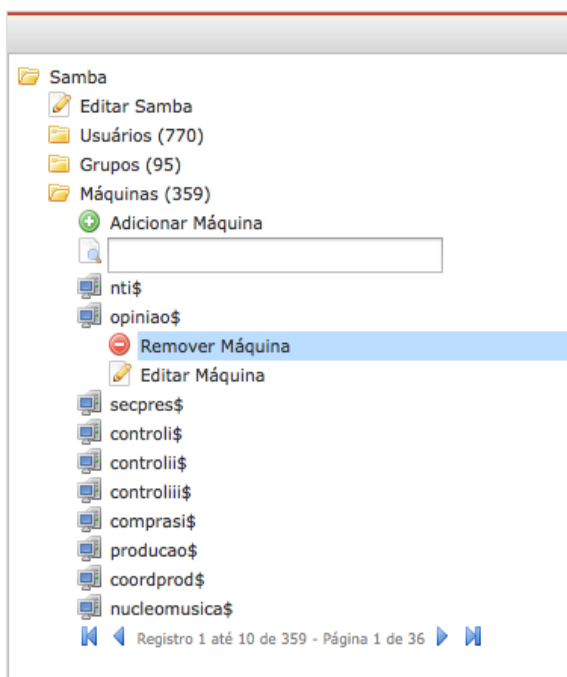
Samba
Editar Samba
Usuários (770)
Grupos (95)
Máquinas (359)
Adicionar Máquina
nti$
opiniao$
Remover Máquina
Editar Máquina
secpres$
controli$
controlii$
controliii$
comprasi$
producao$
coordprod$
nucleomusica$
Registro 1 até 10 de 359 - Página 1 de 36